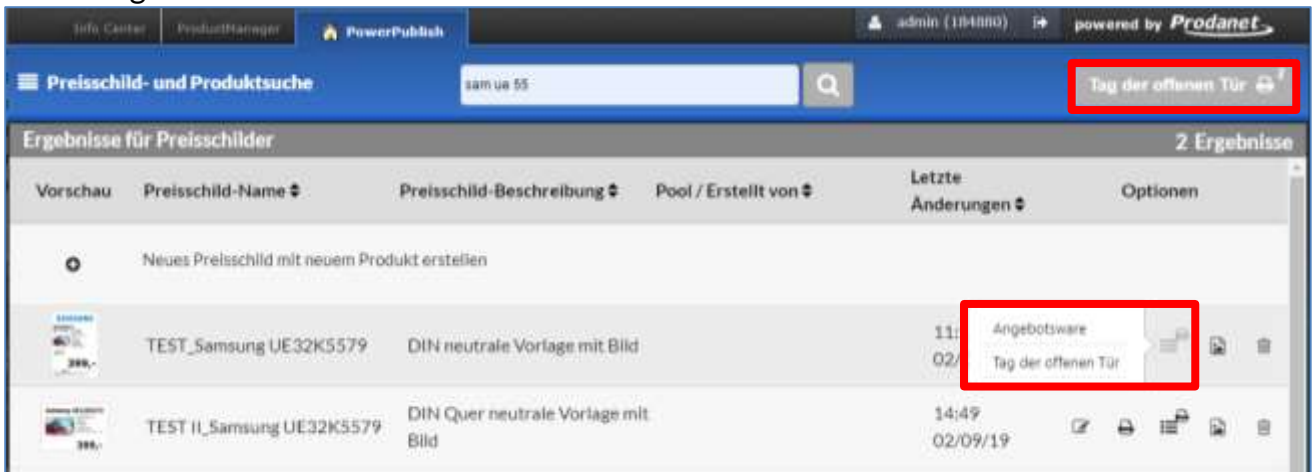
Info Center | ProductManager | PowerPublish | admin (184880) | powered by Prodanet

Preisschild- und Produktsuche | sam ua 55 | Tag der offenen Tür 7

Ergebnisse für Preisschilder | 2 Ergebnisse

| Vorschau | Preisschild-Name | Preisschild-Beschreibung | Pool / Erstellt von | Letzte Änderungen | Optionen |
|---|---|---|---|---|---|
|  | Neues Preisschild mit neuem Produkt erstellen | | | | |
| 399,- | TEST_Samsung UE32K5579 | DIN neutrale Vorlage mit Bild | | 11: 02/ | Angebotsware, Tag der offenen Tür |
| 399,- | TEST II_Samsung UE32K5579 | DIN Quer neutrale Vorlage mit Bild | | 14:49 02/09/19 | |